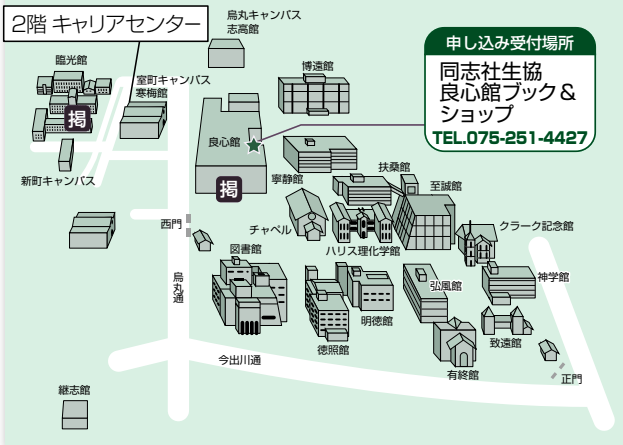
2階 キャリアセンター

烏丸キャンパス
志高館

申し込み受付場所
同志社生協
良心館ブック＆ショップ
TEL.075-251-4427

臨光館

室町キャンパス
寒梅館

掲

博遠館

良心館

新町キャンパス

掲

寧静館

扶桑館

至誠館

西門

チャペル

ハリス理化学館

クラーク記念館

図書館

烏丸通

神学館

弘風館

明徳館

致遠館

徳照館

今出川通

有終館

正門

継志館